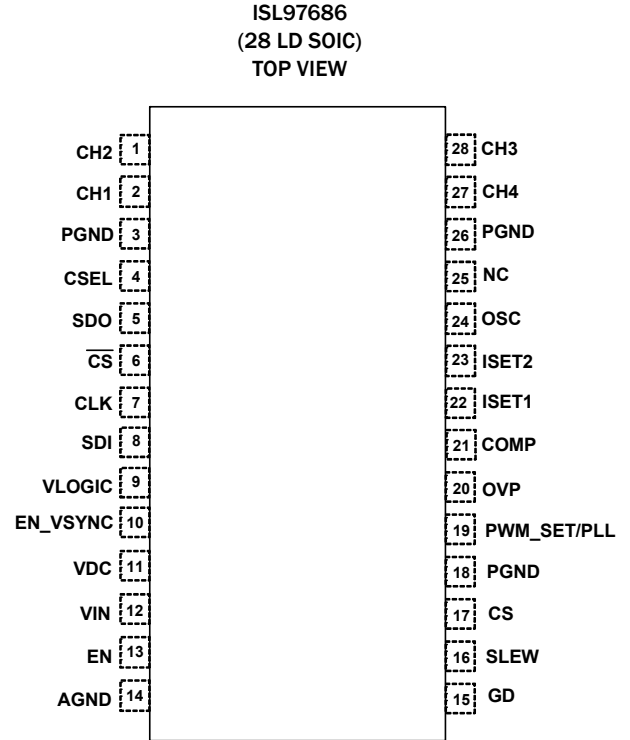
ISL97686
(28 LD SOIC)
TOP VIEW

CH2 1
CH1 2
PGND 3
CSEL 4
SDO 5
$\overline{CS}$ 6
CLK 7
SDI 8
VLOGIC 9
EN_VSYNC 10
VDC 11
VIN 12
EN 13
AGND 14

28 CH3
27 CH4
26 PGND
25 NC
24 OSC
23 ISET2
22 ISET1
21 COMP
20 OVP
19 PWM_SET/PLL
18 PGND
17 CS
16 SLEW
15 GD